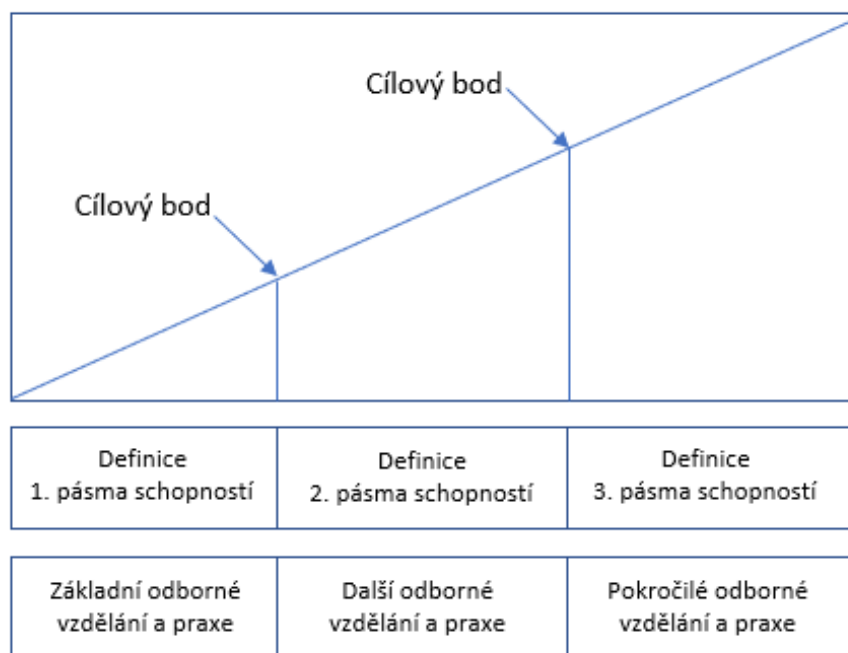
Cílový bod

Cílový bod

| Definice 1. pásma schopností | Definice 2. pásma schopností | Definice 3. pásma schopností |
|---|---|---|

| Základní odborné vzdělání a praxe | Další odborné vzdělání a praxe | Pokročilé odborné vzdělání a praxe |
|---|---|---|